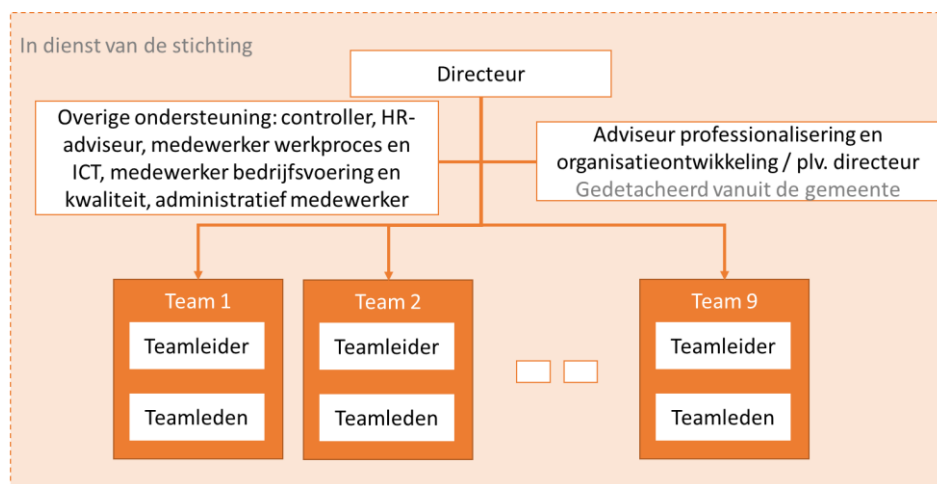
In dienst van de stichting

Directeur

Overige ondersteuning: controller, HR-adviseur, medewerker werkproces en ICT, medewerker bedrijfsvoering en kwaliteit, administratief medewerker

Adviseur professionalisering en organisatieontwikkeling / plv. directeur
Gedetacheerd vanuit de gemeente

Team 1
Teamleider
Teamleden

Team 2
Teamleider
Teamleden

Team 9
Teamleider
Teamleden